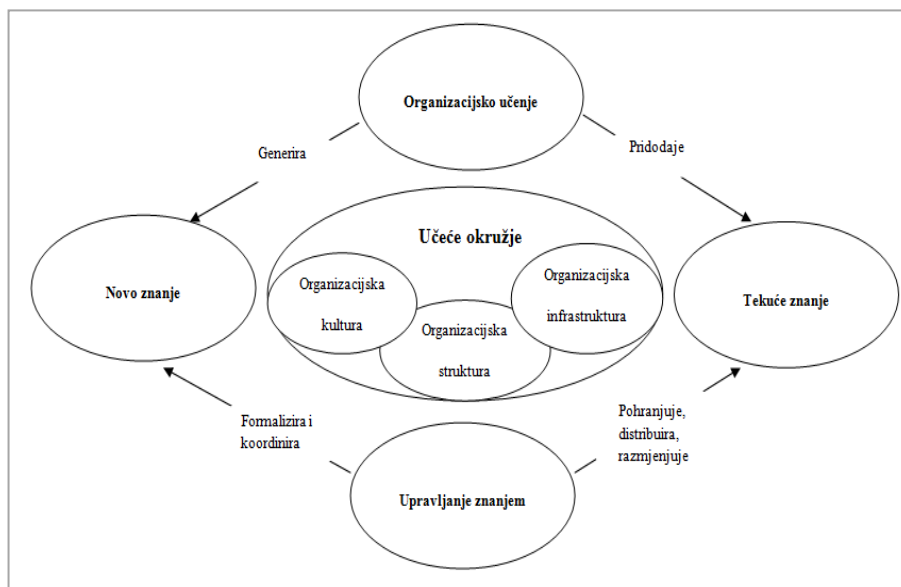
Organizacijsko učenje

Generira

Pridodaje

Novo znanje

Učeće okružje

Organizacijska kultura

Organizacijska struktura

Organizacijska infrastruktura

Tekuće znanje

Formalizira i koordinira

Pohranjuje, distribuira, razmjenjuje

Upravljanje znanjem